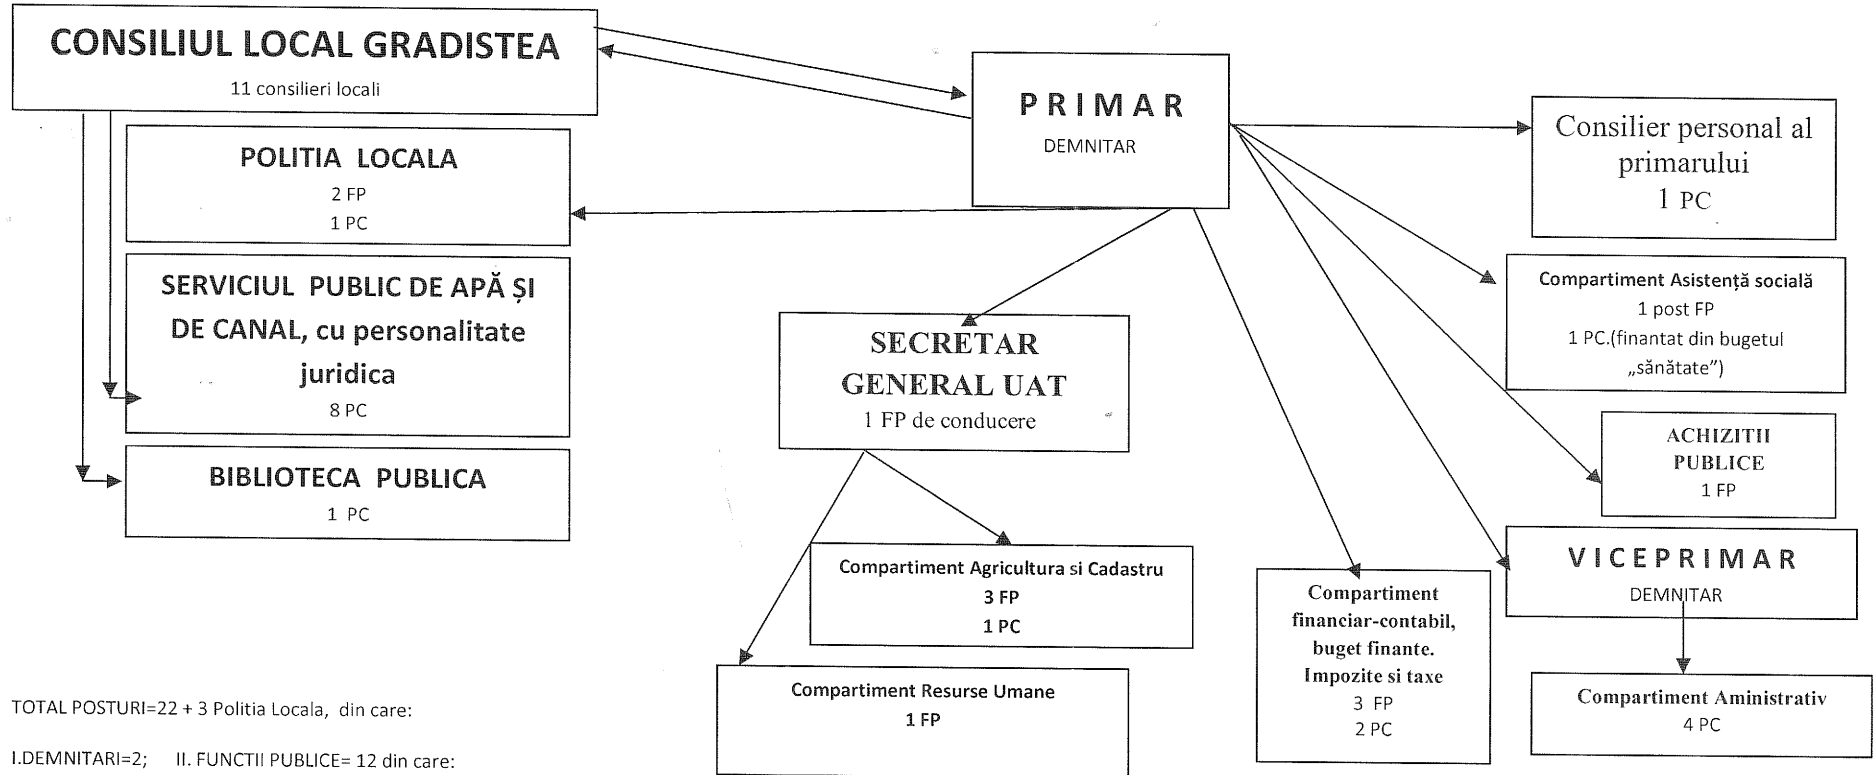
CONSILIUL LOCAL GRADISTEA
11 consilieri locali

POLITIA LOCALA
2 FP
1 PC

SERVICIUL PUBLIC DE APĂ ȘI DE CANAL, cu personalitate juridica
8 PC

BIBLIOTECA PUBLICA
1 PC

P R I M A R
DEMNITAR

Consilier personal al primarului
1 PC

Compartiment Asistență socială
1 post FP
1 PC.(finantat din bugetul „sănătate")

ACHIZITII PUBLICE
1 FP

V I C E P R I M A R
DEMNITAR

SECRETAR GENERAL UAT
1 FP de conducere

Compartiment Agricultura si Cadastru
3 FP
1 PC

Compartiment Resurse Umane
1 FP

Compartiment financiar-contabil, buget finante. Impozite si taxe
3 FP
2 PC

Compartiment Aministrativ
4 PC

TOTAL POSTURI=22 + 3 Politia Locala, din care:

I.DEMNITARI=2; II. FUNCTII PUBLICE= 12 din care: